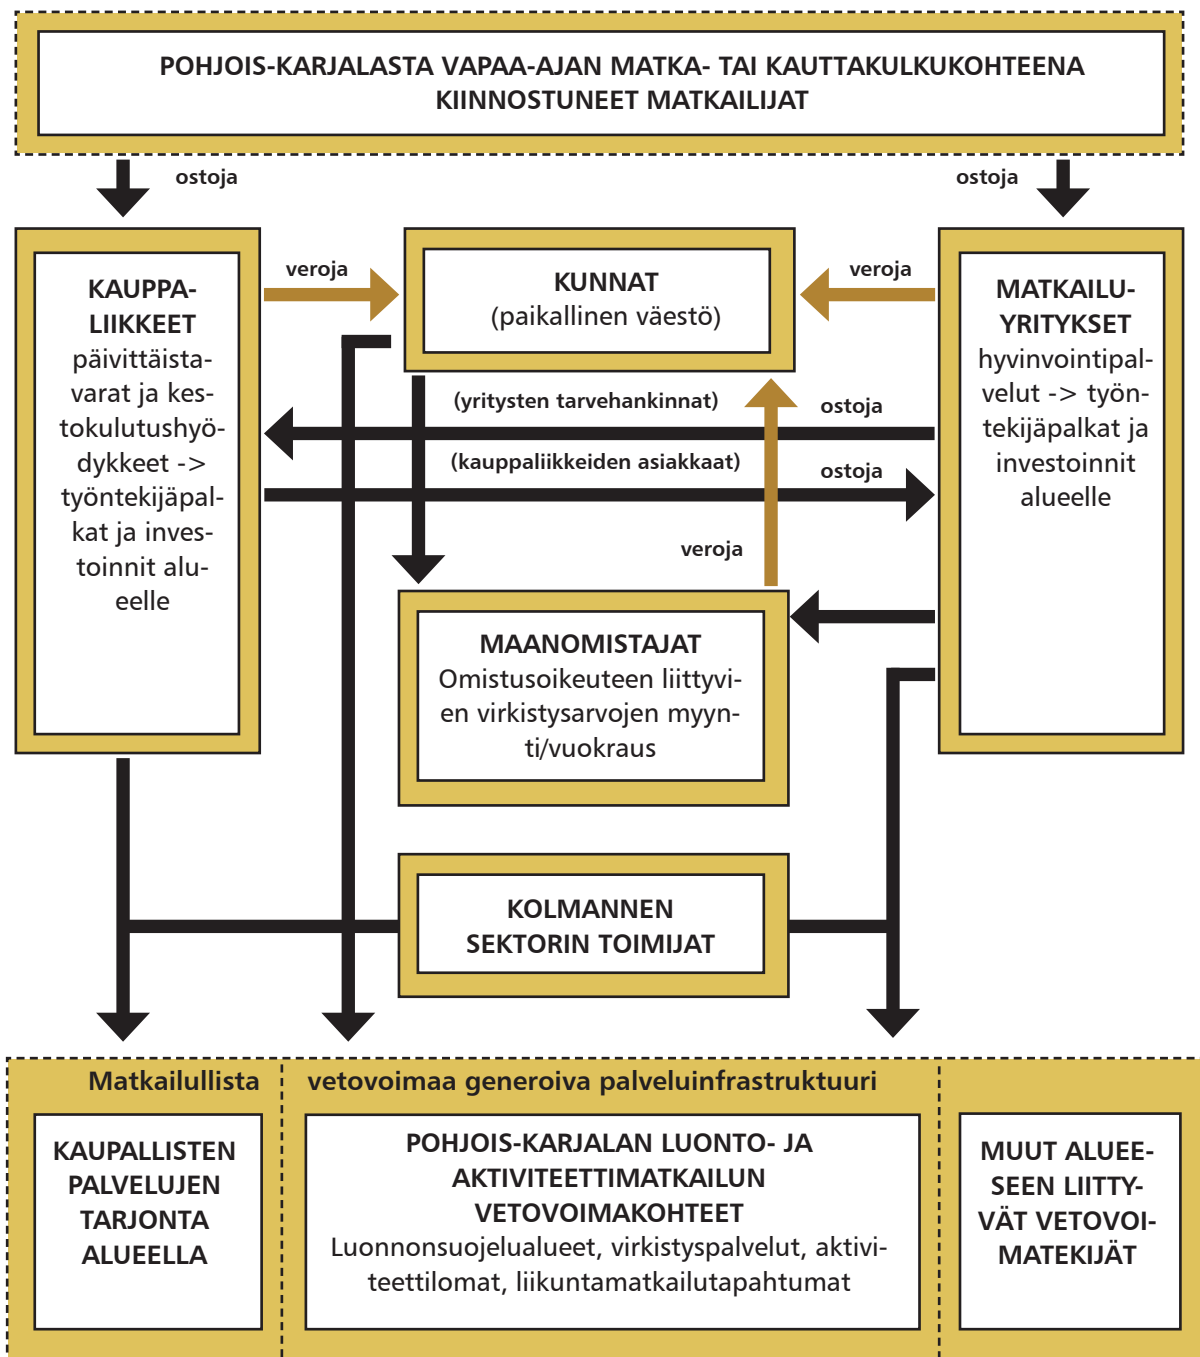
POHJOIS-KARJALASTA VAPAA-AJAN MATKA- TAI KAUTTAKULKUKOHTEENA KIINNOSTUNEET MATKAILIJAT

ostoja

ostoja

KAUPPALIIKKEET
päivittäistavarat ja kestokulutushyödykkeet -> työntekijäpalkat ja investoinnit alueelle

veroja

KUNNAT
(paikallinen väestö)

veroja

MATKAILUYRITYKSET
hyvinvointipalvelut -> työntekijäpalkat ja investoinnit alueelle

(yritysten tarvehankinnat)

ostoja

(kauppaliikkeiden asiakkaat)

ostoja

veroja

MAANOMISTAJAT
Omistusoikeuteen liittyvien virkistysarvojen myynti/vuokraus

KOLMANNEN SEKTORIN TOIMIJAT

Matkailullista vetovoimaa generoiva palveluinfrastruktuuri

KAUPALLISTEN PALVELUJEN TARJONTA ALUEELLA

POHJOIS-KARJALAN LUONTO- JA AKTIVITEETTIMATKAILUN VETOVOIMAKOHTEET
Luonnonsuojelualueet, virkistyspalvelut, aktiviteettilomat, liikuntamatkailutapahtumat

MUUT ALUEESEEN LIITTYVÄT VETOVOIMATEKIJÄT